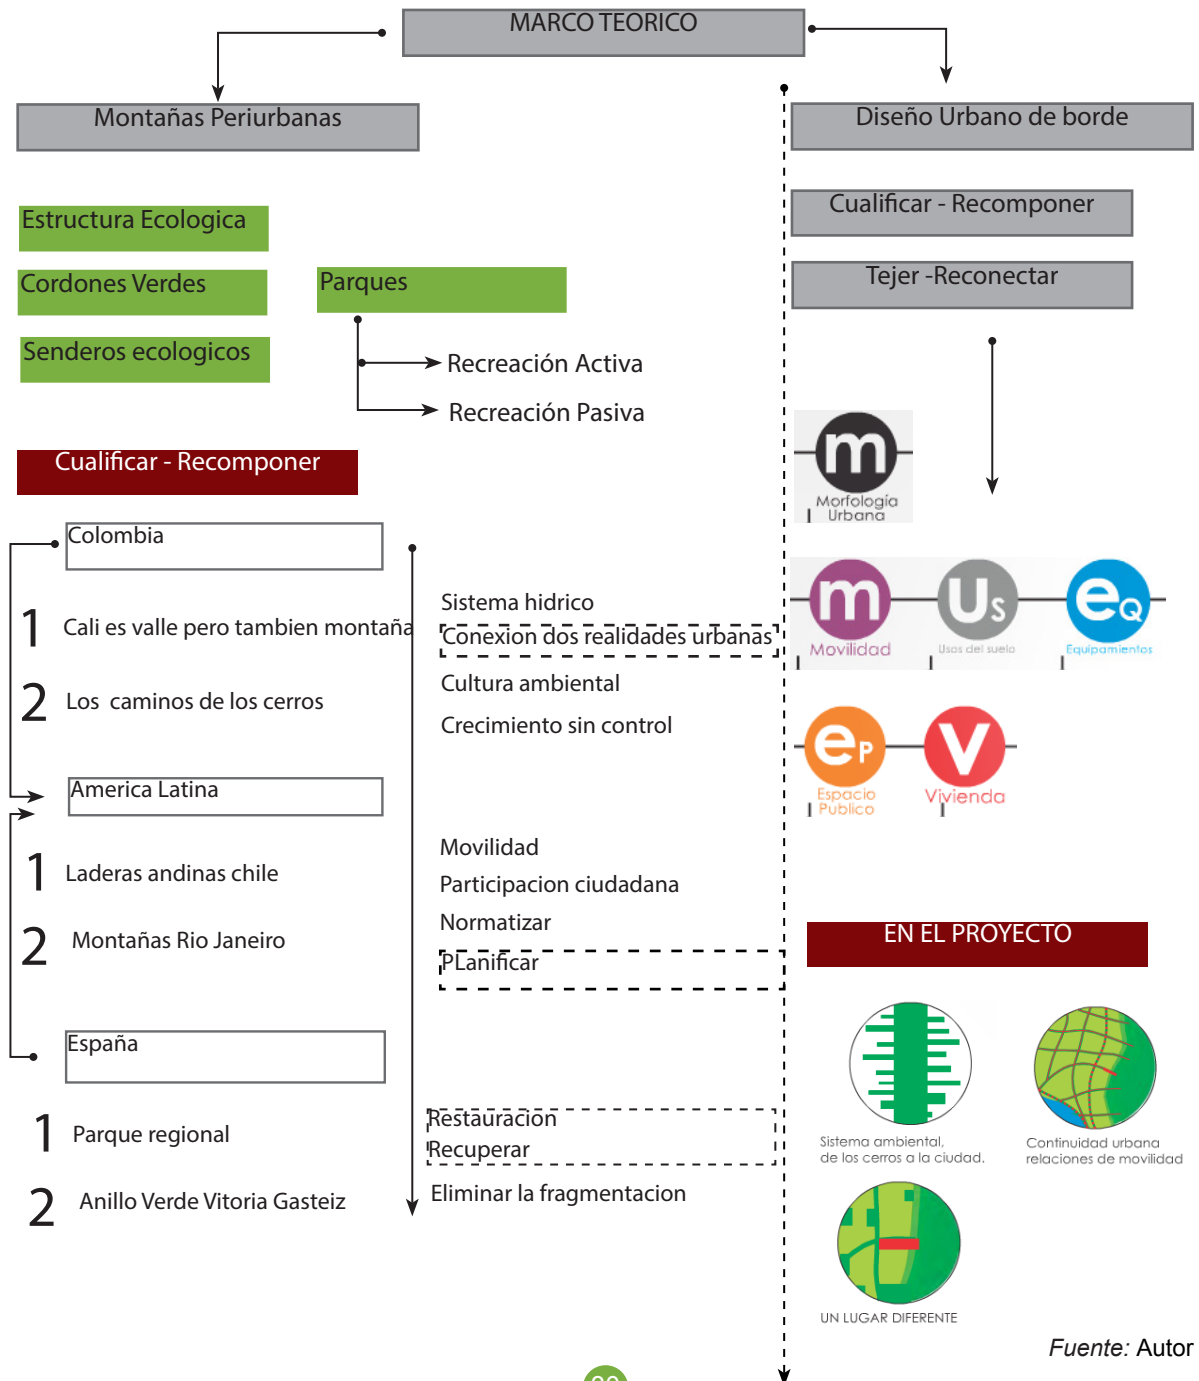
MARCO TEORICO

Montañas Periurbanas

Diseño Urbano de borde

Cualificar - Recomponer

Tejer -Reconectar

Estructura Ecologica

Cordones Verdes

Parques

Senderos ecologicos

Recreación Activa

Recreación Pasiva

Cualificar - Recomponer

m
Morfologia Urbana

Colombia

1 Cali es valle pero tambien montaña

2 Los caminos de los cerros

Sistema hidrico

Conexion dos realidades urbanas

Cultura ambiental

Crecimiento sin control

m
Movilidad

Us
Usos del suelo

eQ
Equipamientos

eP
Espacio Publico

V
Vivienda

America Latina

1 Laderas andinas chile

2 Montañas Rio Janeiro

Movilidad

Participacion ciudadana

Normatizar

PLanificar

EN EL PROYECTO

España

1 Parque regional

2 Anillo Verde Vitoria Gasteiz

Restauración

Recuperar

Eliminar la fragmentacion

Sistema ambiental, de los cerros a la ciudad.

Continuidad urbana relaciones de movilidad

UN LUGAR DIFERENTE

Fuente: Autor